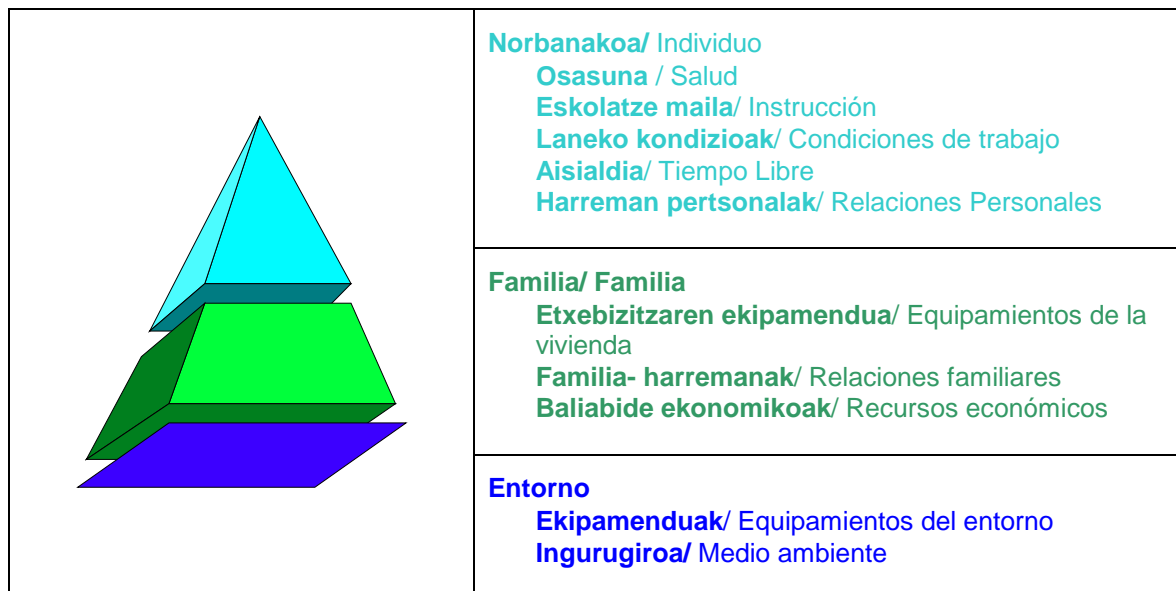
Norbanakoa/ Individuo
Osasuna / Salud
Eskolatze maila/ Instrucción
Laneko kondizioak/ Condiciones de trabajo
Aisialdia/ Tiempo Libre
Harreman pertsonalak/ Relaciones Personales

Familia/ Familia
Etxebizitzaren ekipamendua/ Equipamientos de la vivienda
Familia- harremanak/ Relaciones familiares
Baliabide ekonomikoak/ Recursos económicos

Entorno
Ekipamenduak/ Equipamientos del entorno
Ingurugiroa/ Medio ambiente